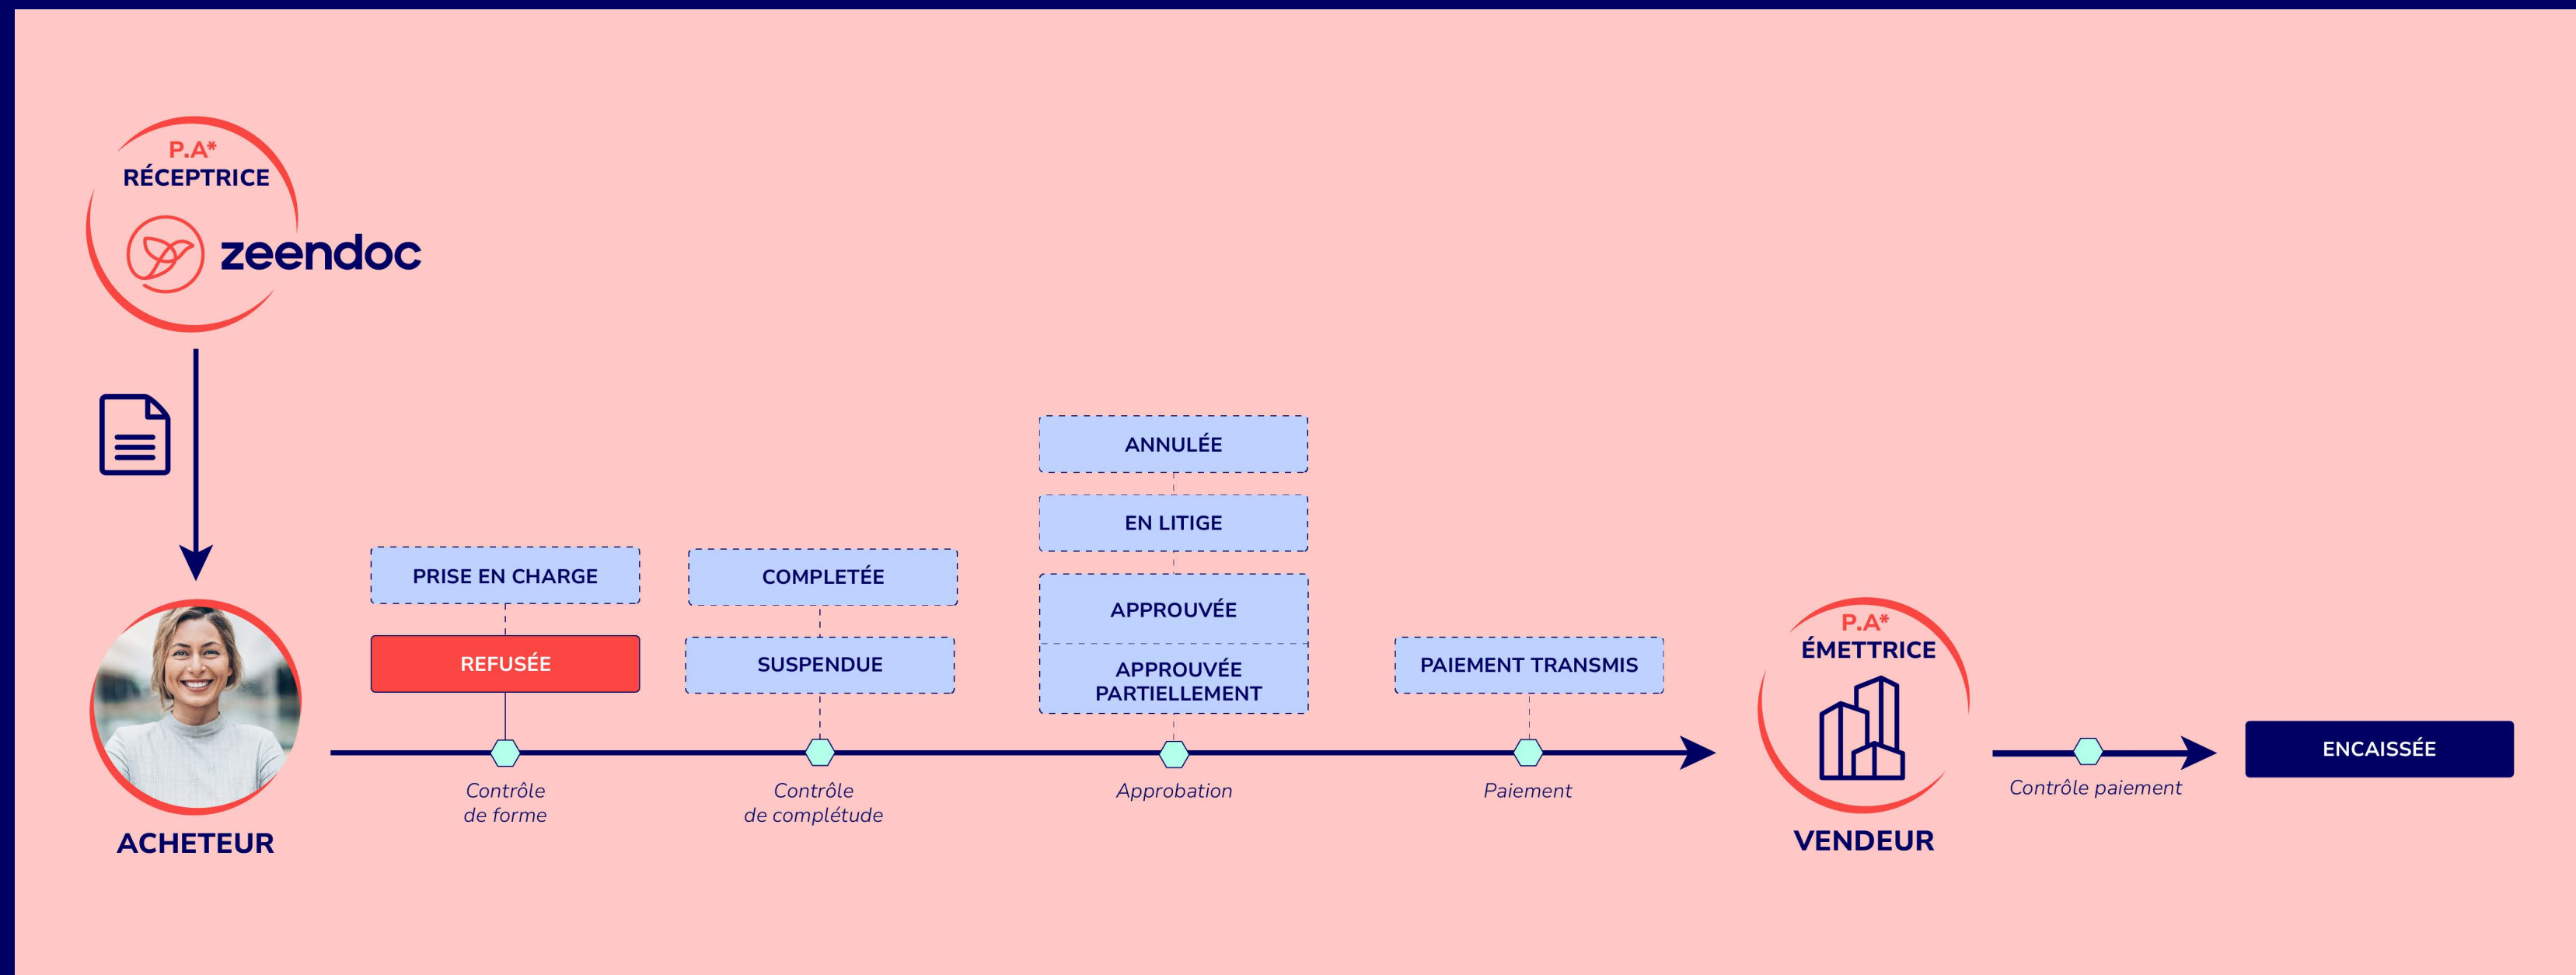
P.A*
RÉCEPTRICE

zeendoc

ACHETEUR

PRISE EN CHARGE

REFUSÉE

Contrôle de forme

COMPLETÉE

SUSPENDUE

Contrôle de complétude

ANNULÉE

EN LITIGE

APPROUVÉE

APPROUVÉE PARTIELLEMENT

Approbation

PAIEMENT TRANSMIS

Paiement

P.A*
ÉMETTRICE

VENDEUR

Contrôle paiement

ENCAISSÉE